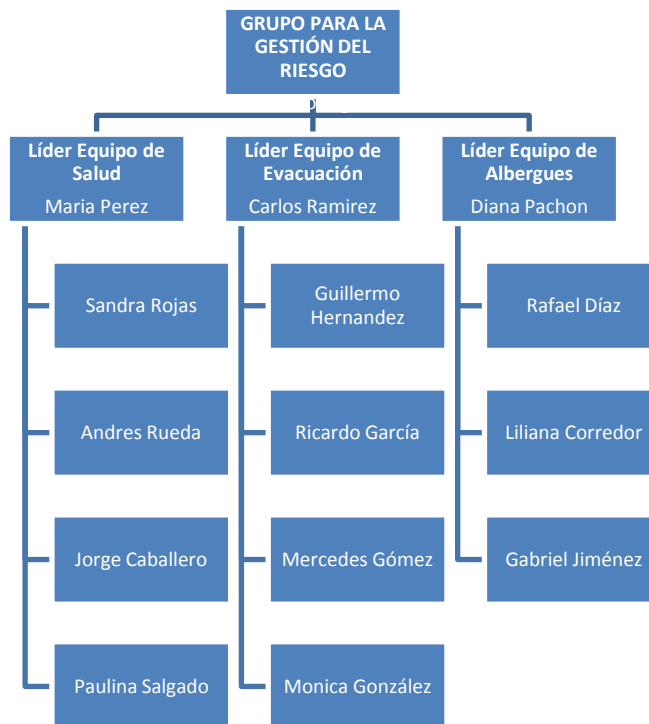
GRUPO PARA LA GESTIÓN DEL RIESGO

Líder Equipo de Salud
Maria Perez

Sandra Rojas

Andres Rueda

Jorge Caballero

Paulina Salgado

Líder Equipo de Evacuación
Carlos Ramirez

Guillermo Hernandez

Ricardo García

Mercedes Gómez

Monica González

Líder Equipo de Albergues
Diana Pachon

Rafael Díaz

Liliana Corredor

Gabriel Jiménez